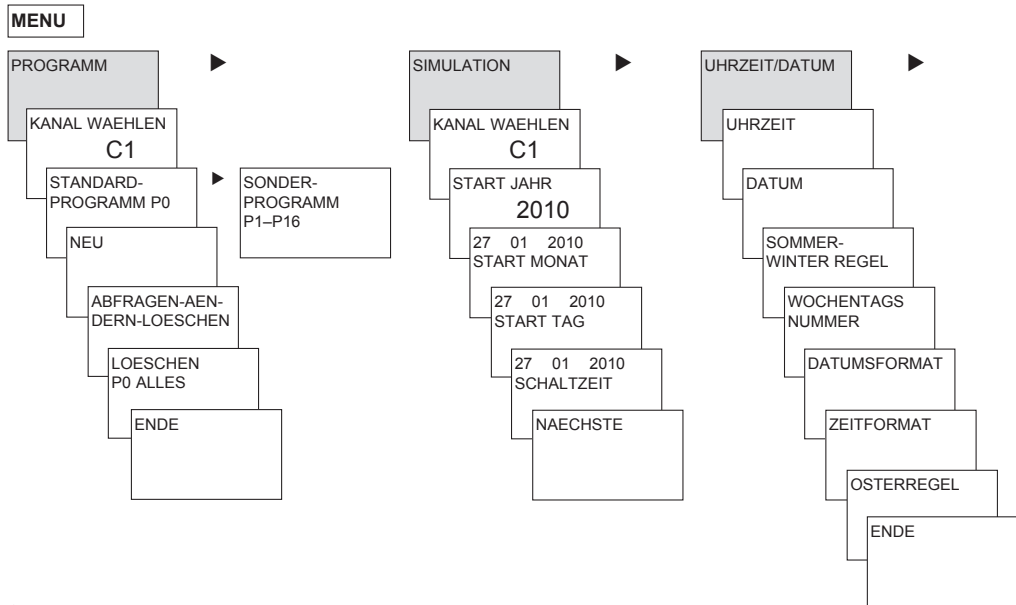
MENU

PROGRAMM ▶

KANAL WAEHLEN
C1

STANDARD-PROGRAMM P0 ▶

SONDER-PROGRAMM P1–P16

NEU

ABFRAGEN-AENDERN-LOESCHEN

LOESCHEN P0 ALLES

ENDE

SIMULATION ▶

KANAL WAEHLEN
C1

START JAHR
2010

27 01 2010
START MONAT

27 01 2010
START TAG

27 01 2010
SCHALTZEIT

NAECHSTE

UHRZEIT/DATUM ▶

UHRZEIT

DATUM

SOMMER-WINTER REGEL

WOCHENTAGS NUMMER

DATUMSFORMAT

ZEITFORMAT

OSTERREGEL

ENDE